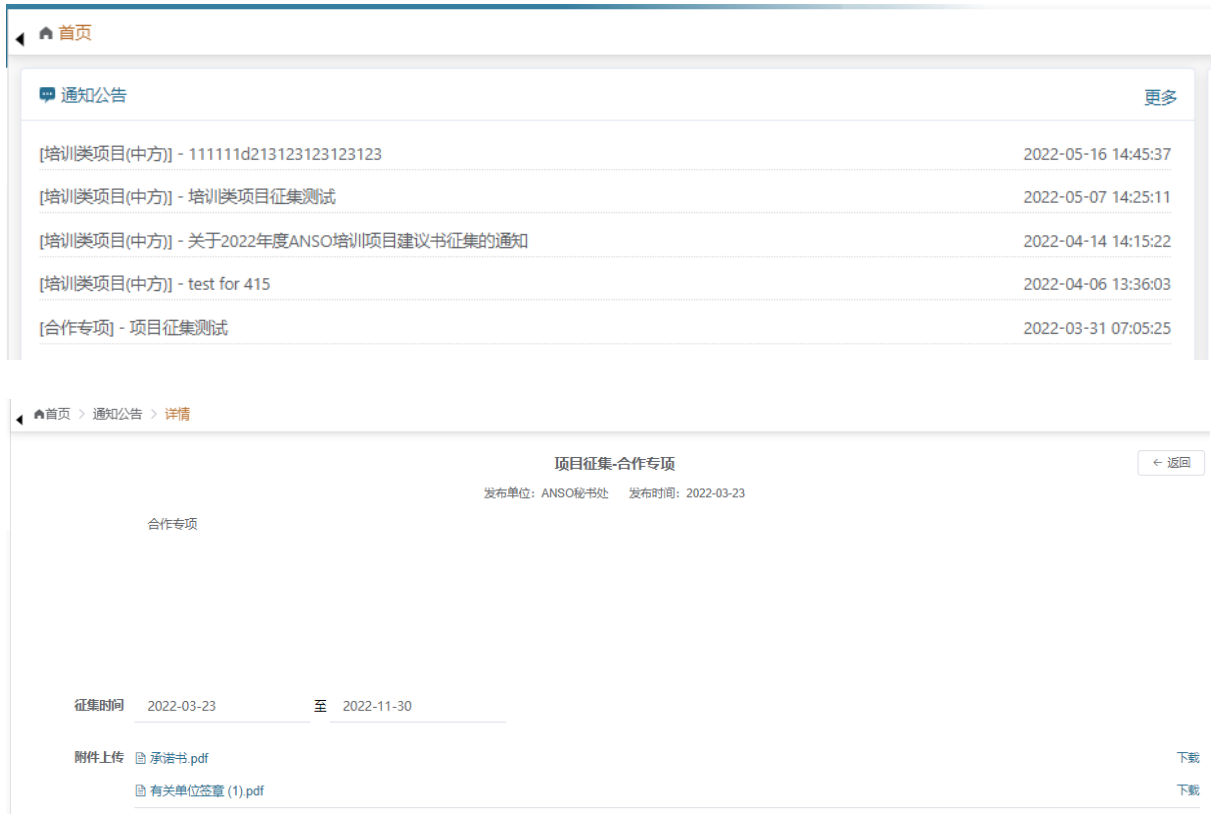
首页

通知公告

更多

[培训类项目(中方)] - 111111d213123123123123 2022-05-16 14:45:37

[培训类项目(中方)] - 培训类项目征集测试 2022-05-07 14:25:11

[培训类项目(中方)] - 关于2022年度ANSO培训项目建议书征集的通知 2022-04-14 14:15:22

[培训类项目(中方)] - test for 415 2022-04-06 13:36:03

[合作专项] - 项目征集测试 2022-03-31 07:05:25

首页 > 通知公告 > 详情

项目征集-合作专项

← 返回

发布单位：ANSO秘书处 发布时间：2022-03-23

合作专项

征集时间 2022-03-23 至 2022-11-30

附件上传 承诺书.pdf 下载

有关单位签章 (1).pdf 下载